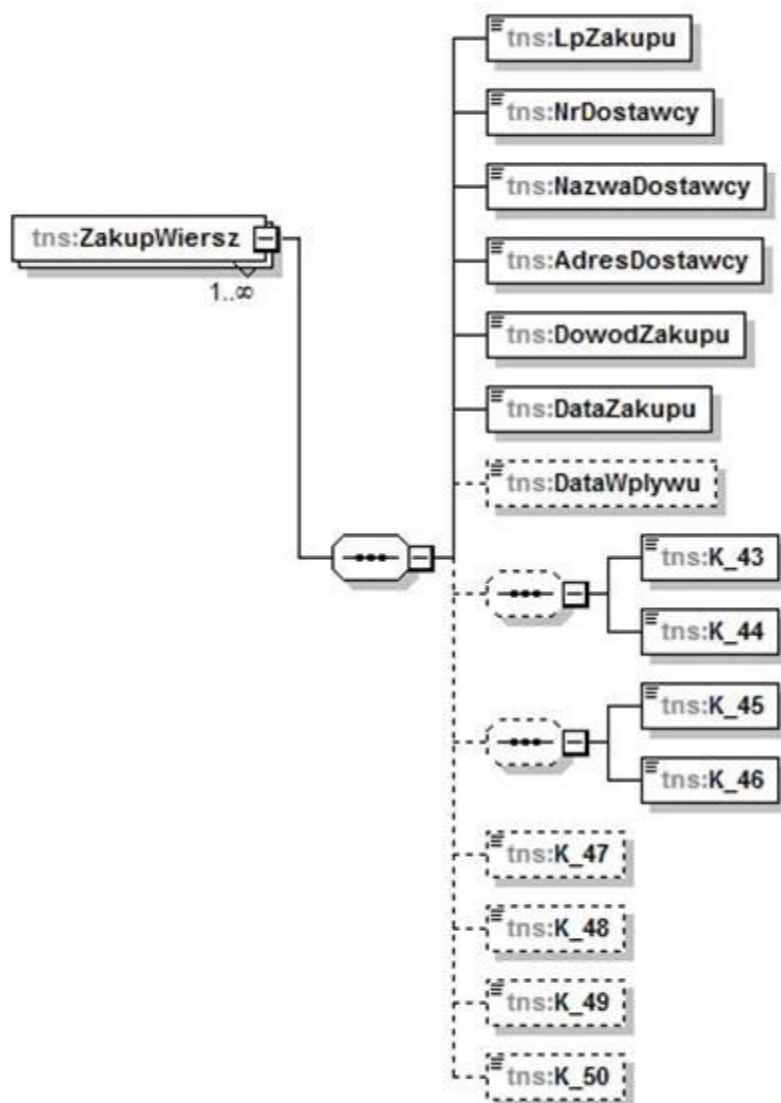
tns:ZakupWiersz
1..∞

tns:LpZakupu
tns:NrDostawcy
tns:NazwaDostawcy
tns:AdresDostawcy
tns:DowodZakupu
tns:DataZakupu
tns:DataWplywu
tns:K_43
tns:K_44
tns:K_45
tns:K_46
tns:K_47
tns:K_48
tns:K_49
tns:K_50